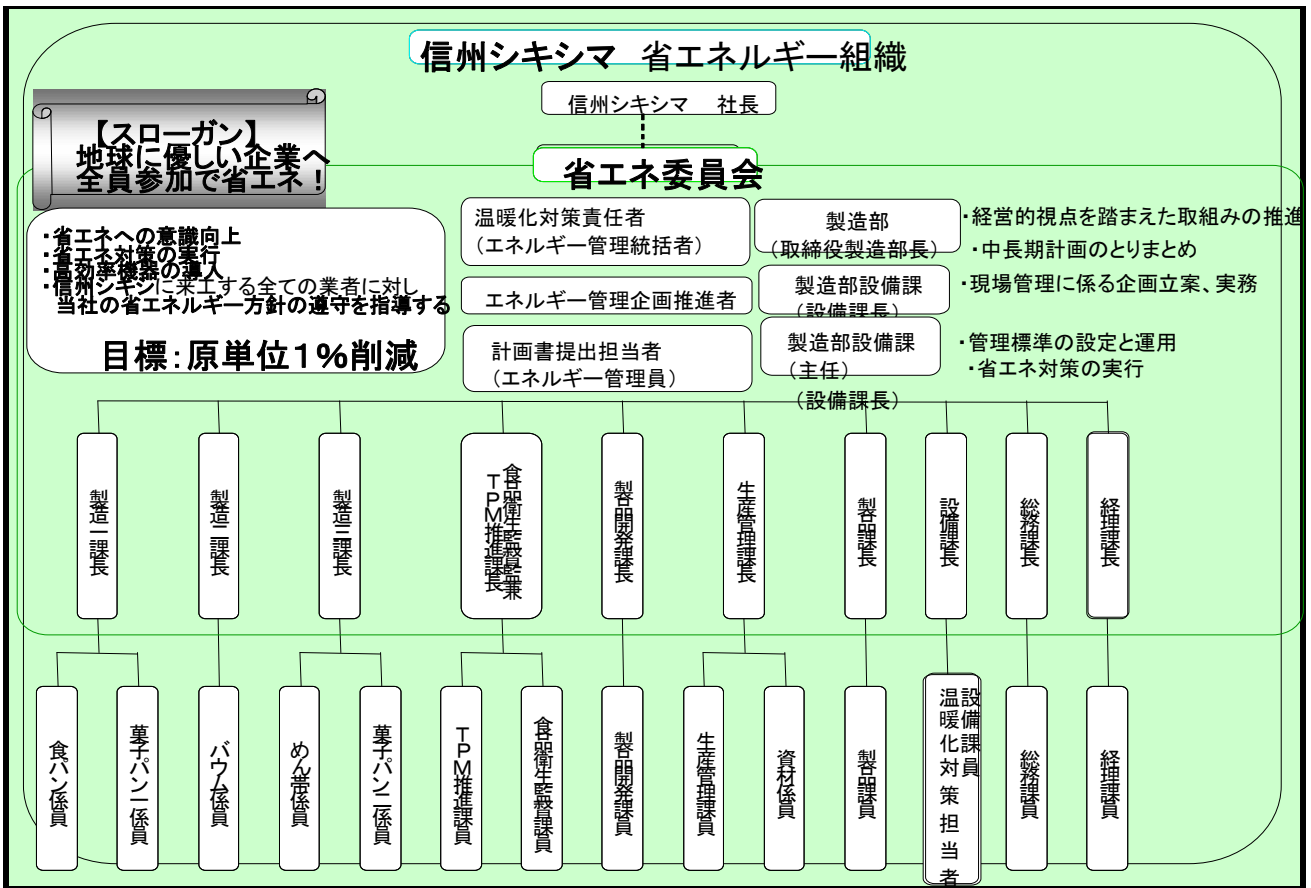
信州シキシマ　省エネルギー組織

信州シキシマ　社長

【スローガン】
地球に優しい企業へ
全員参加で省エネ！

省エネ委員会

・省エネへの意識向上
・省エネ対策の実行
・高効率機器の導入
・信州シキシマに来工する全ての業者に対し当社の省エネルギー方針の遵守を指導する

目標：原単位1％削減

温暖化対策責任者（エネルギー管理統括者）

製造部（取締役製造部長）

・経営的視点を踏まえた取組みの推進
・中長期計画のとりまとめ

エネルギー管理企画推進者

製造部設備課（設備課長）

・現場管理に係る企画立案、実務

計画書提出担当者（エネルギー管理員）

製造部設備課（主任）（設備課長）

・管理標準の設定と運用
・省エネ対策の実行

製造一課長

製造二課長

製造三課長

食品衛生監督者兼TPM推進課長

製品開発課長

生産管理課長

製品課長

設備課長

総務課長

経理課長

食パン係員

菓子パン一係員

バウム係員

めん帯係員

菓子パン二係員

TPM推進課員

食品衛生監督課員

製品開発課員

生産管理課員

資材係員

製品課員

設備課員
温暖化対策担当者

総務課員

経理課員